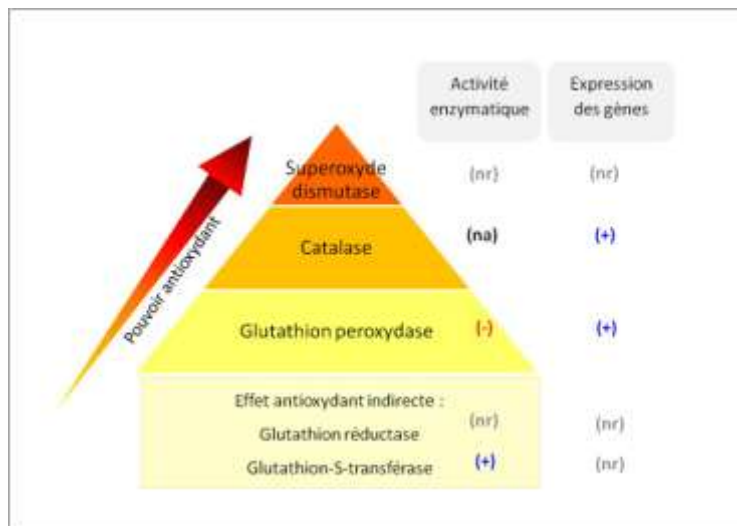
Activité enzymatique

Expression des gènes

Pouvoir antioxydant

Superoxyde dismutase (nr) (nr)

Catalase (na) (+)

Glutathion peroxydase (-) (+)

Effet antioxydant indirecte :

Glutathion réductase (nr) (nr)

Glutathion-S-transférase (+) (nr)